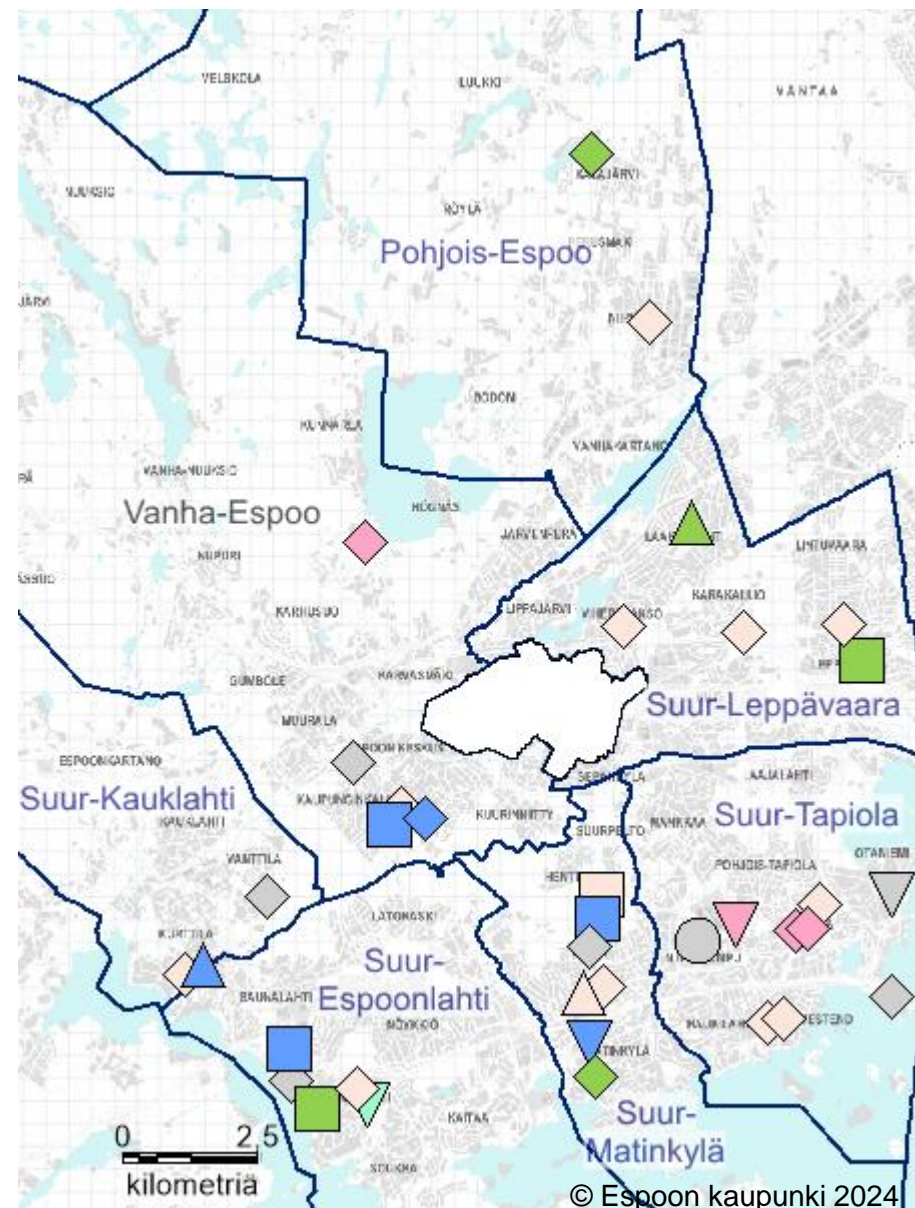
VELSKOLA
LUUKKI
VANTAA
NUUKSIO
KALAJÄRVI
RÖYLÄ
Pohjois-Espoo
JÄRVI
BODOM
KUNINKAALA
VANHA-KARTANO
VANHA-NUUKSIO
Vanha-Espoo
HÖGNÄS
JÄRVENPERÄ
LAAKSOLAHTI
LINTUMAA
NUPURI
LIPPAJÄRVI
VIHERLAAKSO
KARAKALLIO
KARHUSUO
KARVASMÄKI
GUMBÖLE
Suur-Leppävaara
MUURALA
ESPOONKARTANO
ESPOON KESKUS
SEPÄNKYLÄ
LAAJALAHTI
Suur-Kauklahti
KAUPUNGINKALLIO
KUURINNIITTY
Suur-Tapiola
KAUKLAHTI
SUURPELTO
MANKKAA
OTANIEMI
VANTTILA
POHJOIS-TAPIOLA
LATOKASKI
KURTTILA
Suur-Espoonlahti
SAUNALAHTI
NÖYKKIÖ
HAUKILAHTI
WESTEND
MATINKYLÄ
Suur-Matinkylä
KAITAA
SOUKKA
0
2,5
kilometriä
© Espoon kaupunki 2024